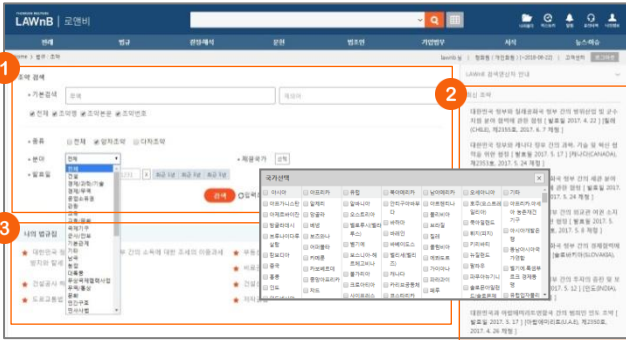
LAWnB | 로앤비

판례 법규 판결해석 문헌 법조인 기업법무 서식 뉴스레터

1

조약 검색

• 기본검색 전체 제외어

☑ 전체 ☑ 조약명 ☑ 조약본문 ☑ 조약번호

• 종류 ◉ 전체 ○ 양자조약 ○ 다자조약

• 분야 전체

• 체결국가 검색

• 발효일

검색 입력초기화

3

나의 법규집

2

LAWnB 검색운영자 안내

최신 조약

대한민국 정부와 칠레공화국 정부 간의 범죄인인도 [발효일 2017. 4. 22 ]

국가선택

아시아 아프리카 유럽 북아메리카 남아메리카 오세아니아 기타